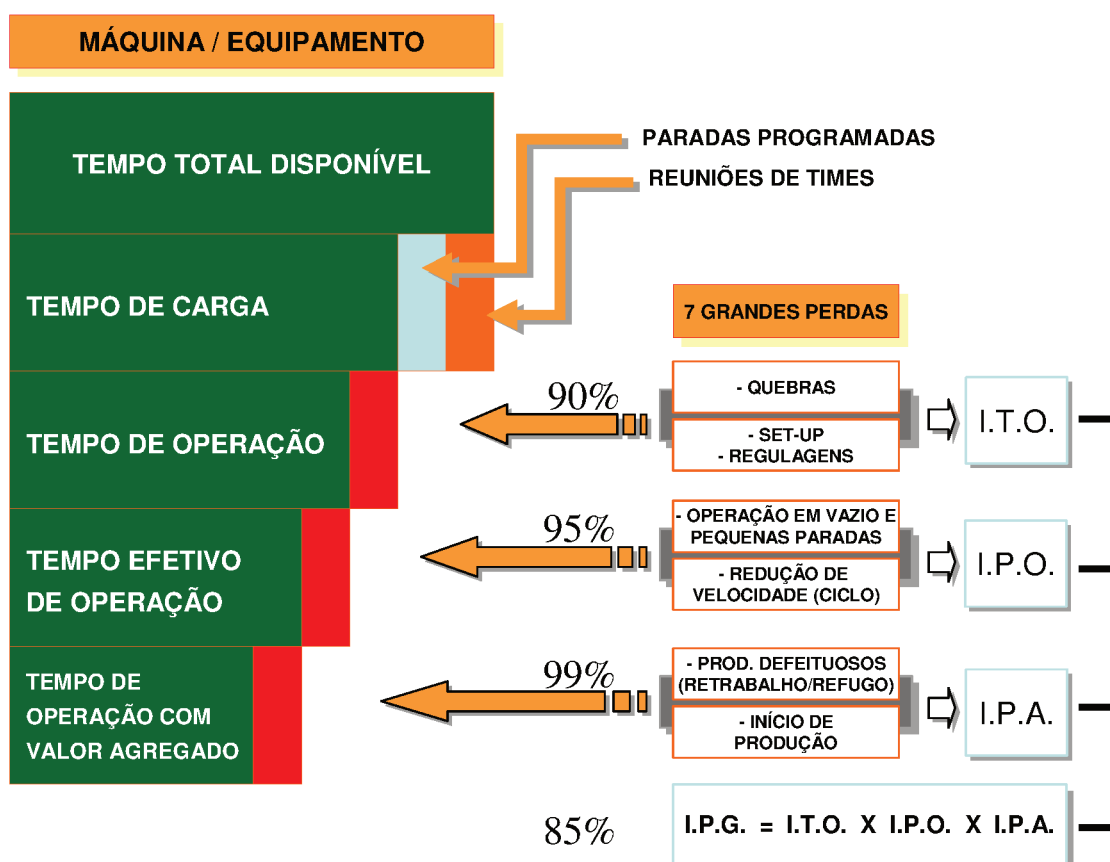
MÁQUINA / EQUIPAMENTO

TEMPO TOTAL DISPONÍVEL

PARADAS PROGRAMADAS

REUNIÕES DE TIMES

TEMPO DE CARGA

7 GRANDES PERDAS

TEMPO DE OPERAÇÃO

90%

- QUEBRAS

- SET-UP
- REGULAGENS

I.T.O.

TEMPO EFETIVO DE OPERAÇÃO

95%

- OPERAÇÃO EM VAZIO E PEQUENAS PARADAS

- REDUÇÃO DE VELOCIDADE (CICLO)

I.P.O.

TEMPO DE OPERAÇÃO COM VALOR AGREGADO

99%

- PROD. DEFEITUOSOS (RETRABALHO/REFUGO)

- INÍCIO DE PRODUÇÃO

I.P.A.

85%

I.P.G. = I.T.O. X I.P.O. X I.P.A.